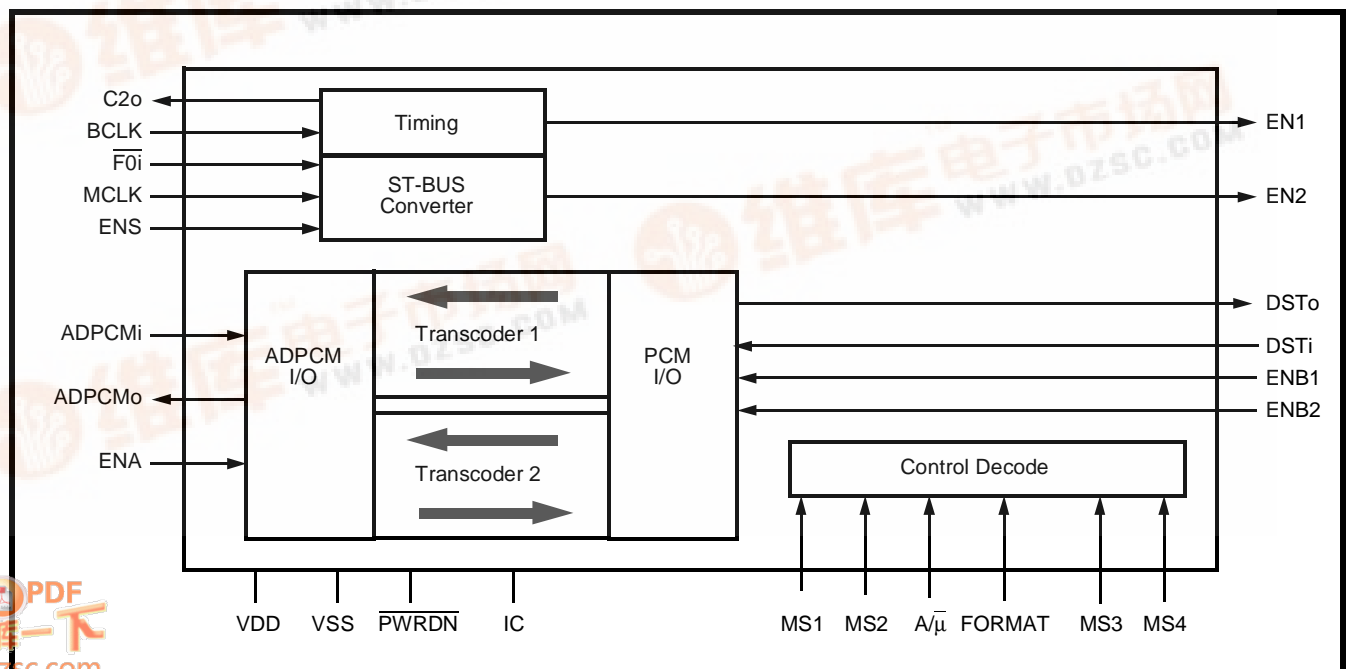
C2o
BCLK
$\overline{F0i}$
MCLK
ENS
Timing
ST-BUS Converter
EN1
EN2
ADPCMi
ADPCMo
ENA
ADPCM I/O
Transcoder 1
Transcoder 2
PCM I/O
DSTo
DSTi
ENB1
ENB2
Control Decode
VDD
VSS
$\overline{PWRDN}$
IC
MS1
MS2
A/$\overline{\mu}$
FORMAT
MS3
MS4
维库电子市场网
WWW.DZSC.COM
PDF
下一下
zsc.com